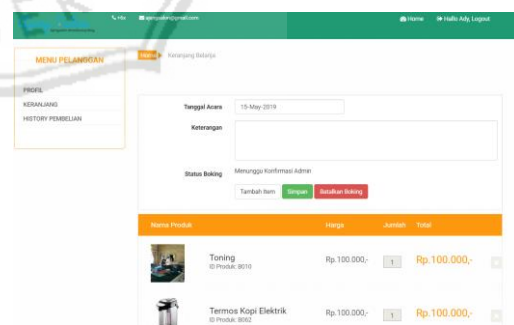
Hbx
apmpeks@gmail.com
Home
Hallo Ady, Logout

MENU PELANGGAN
PROFIL
KERANJANG
HISTORY PEMBELIAN

Home
Keranjang Belanja

Tanggal Acara
15-May-2019
Keterangan
Status Boking
Menunggu Konfirmasi Admin
Tambah Item
Simpan
Batalkan Boking

| Nama Produk | Harga | Jumlah | Total |
|---|---|---|---|
| Toning ID Produk: 8010 | Rp.100.000,- | 1 | Rp.100.000,- |
| Termos Kopi Elektrik ID Produk: 8062 | Rp.100.000,- | 1 | Rp.100.000,- |